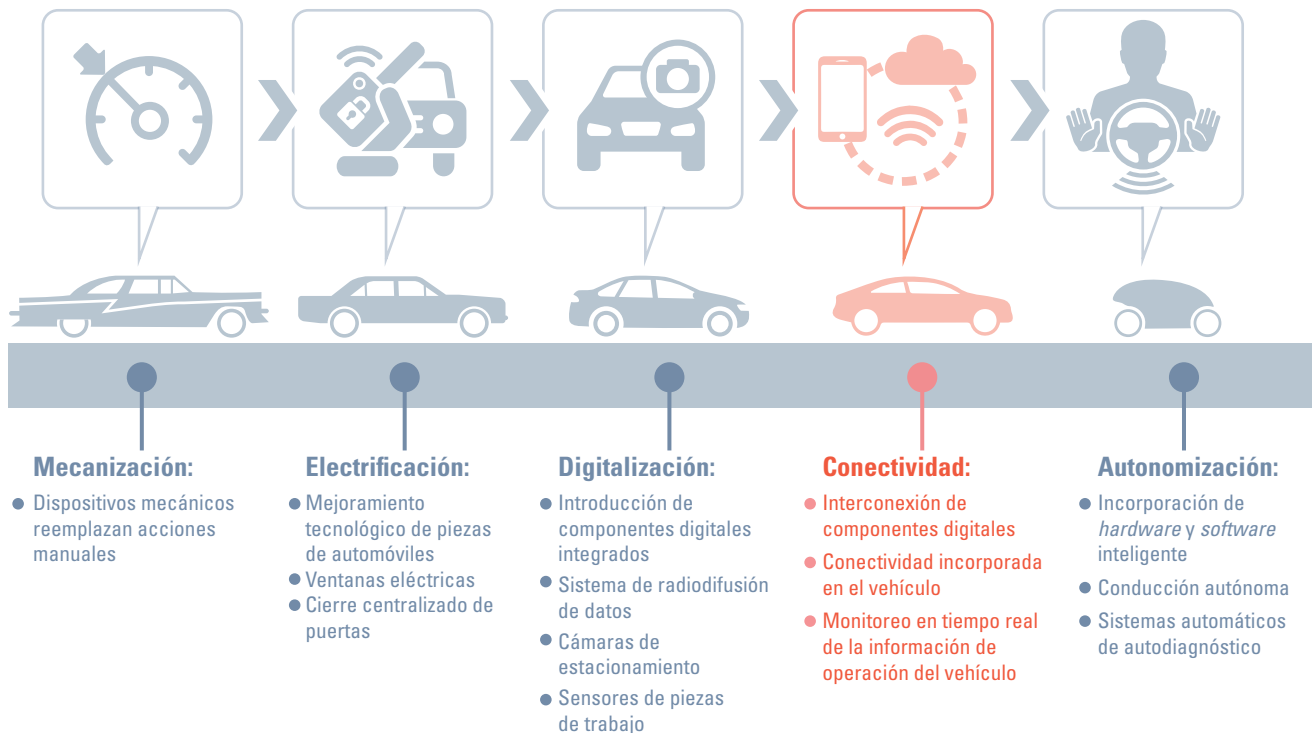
Mecanización:

- Dispositivos mecánicos reemplazan acciones manuales

Electrificación:

- Mejoramiento tecnológico de piezas de automóviles
- Ventanas eléctricas
- Cierre centralizado de puertas

Digitalización:

- Introducción de componentes digitales integrados
- Sistema de radiodifusión de datos
- Cámaras de estacionamiento
- Sensores de piezas de trabajo

Conectividad:

- Interconexión de componentes digitales
- Conectividad incorporada en el vehículo
- Monitoreo en tiempo real de la información de operación del vehículo

Autonomización:

- Incorporación de *hardware* y *software* inteligente
- Conducción autónoma
- Sistemas automáticos de autodiagnóstico